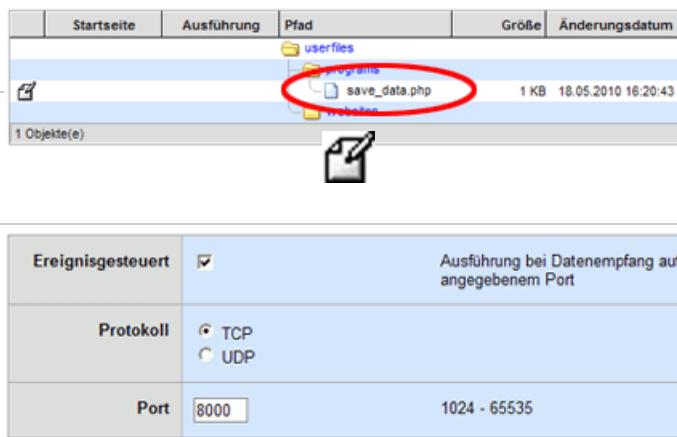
| | Startseite | Ausführung | Pfad | Größe | Änderungsdatum |
|---|---|---|---|---|---|
| | | | userfiles | | |
| | | | programs | | |
| | | | save_data.php | 1 KB | 18.05.2010 16:20:43 |
| | | | websites | | |

1 Objekte(e)

| | | |
|---|---|---|
| Ereignisgesteuert | | Ausführung bei Datenempfang au angegebenem Port |
| Protokoll | TCP UDP | |
| Port | 8000 | 1024 - 65535 |